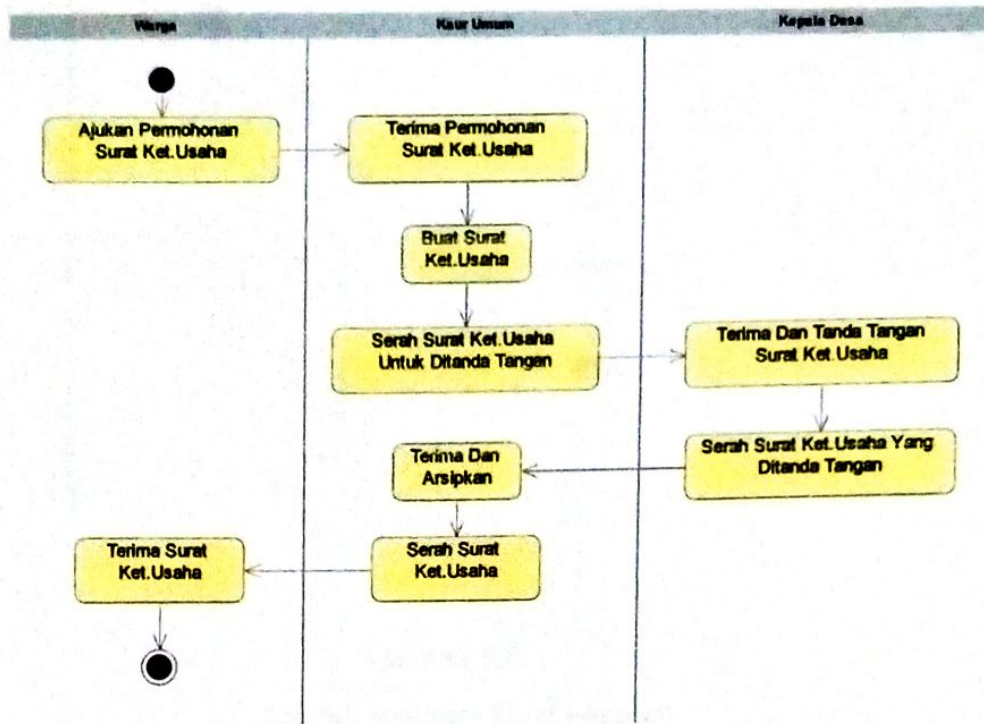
Warga

Kaur Umum

Kepala Desa

Ajukan Permohonan Surat Ket.Usaha

Terima Permohonan Surat Ket.Usaha

Buat Surat Ket.Usaha

Serah Surat Ket.Usaha Untuk Ditanda Tangan

Terima Dan Tanda Tangan Surat Ket.Usaha

Serah Surat Ket.Usaha Yang Ditanda Tangan

Terima Dan Arsipkan

Serah Surat Ket.Usaha

Terima Surat Ket.Usaha